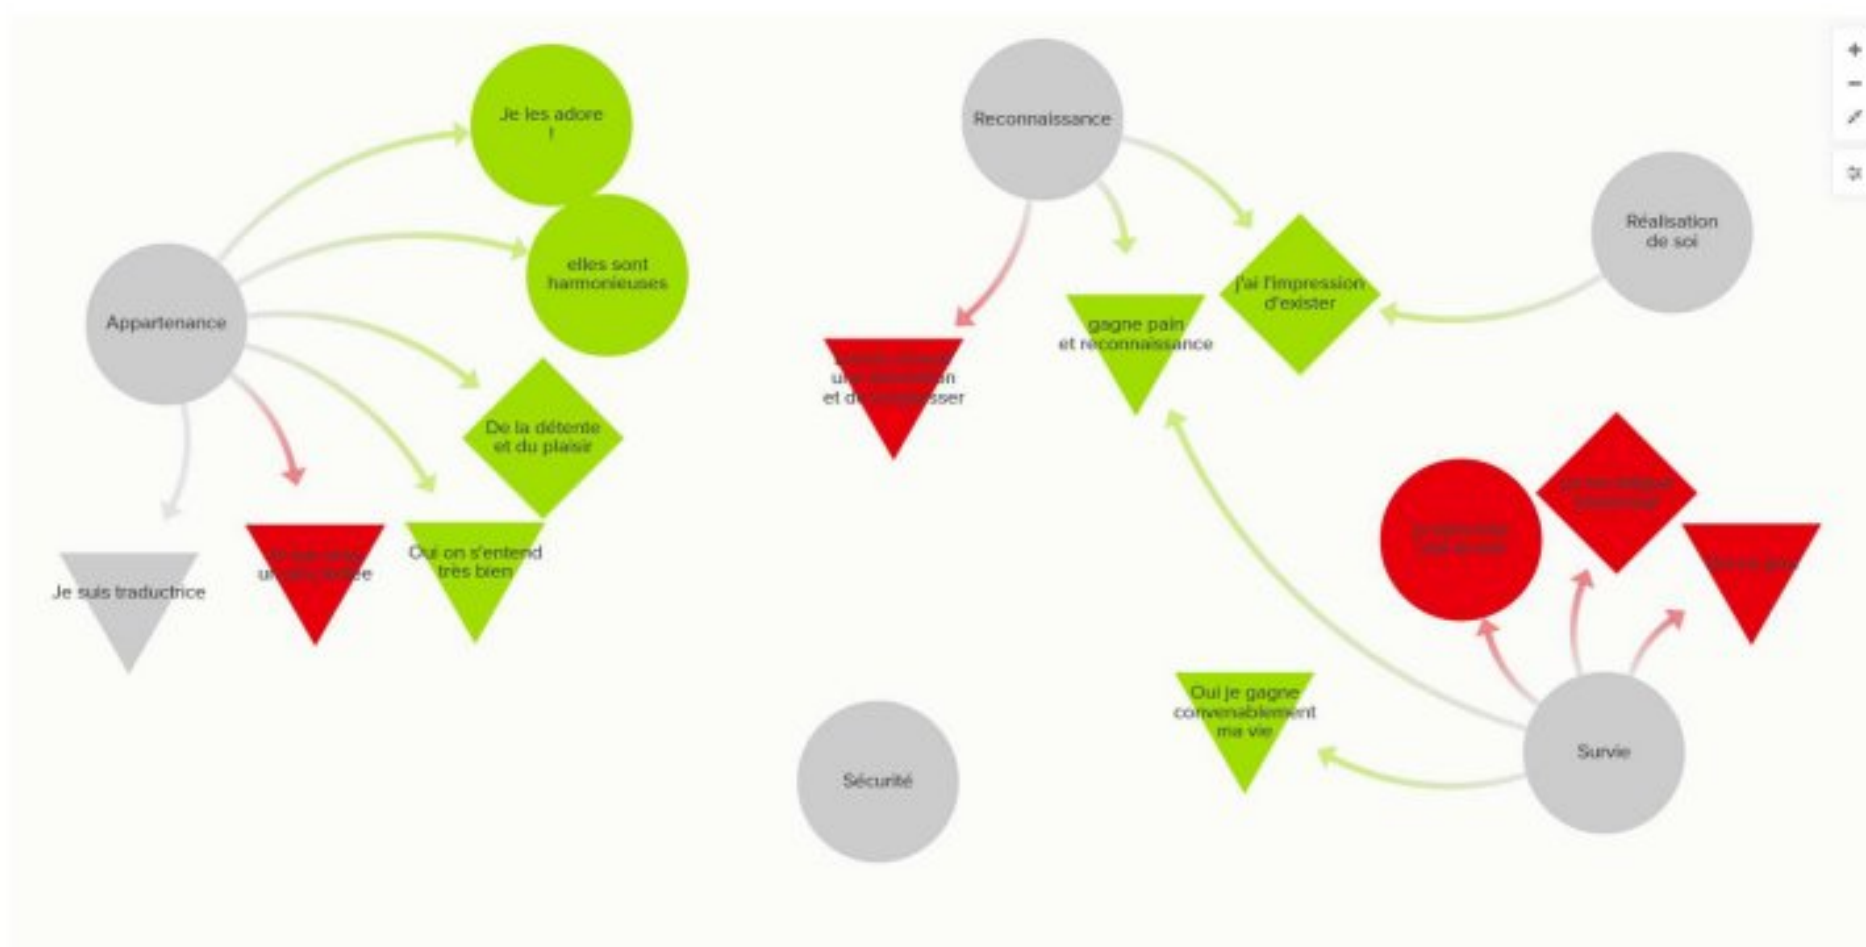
Je les adore !

elles sont harmonieuses

Appartenance

De la détente et du plaisir

Je suis traductrice

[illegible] un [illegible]

Oui on s'entend très bien

Reconnaissance

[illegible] un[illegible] et d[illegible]sser

gagne pain et reconnaissance

j'ai l'impression d'exister

Réalisation de soi

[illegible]

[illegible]

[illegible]

Oui je gagne convenablement ma vie

Survie

Sécurité

+
−